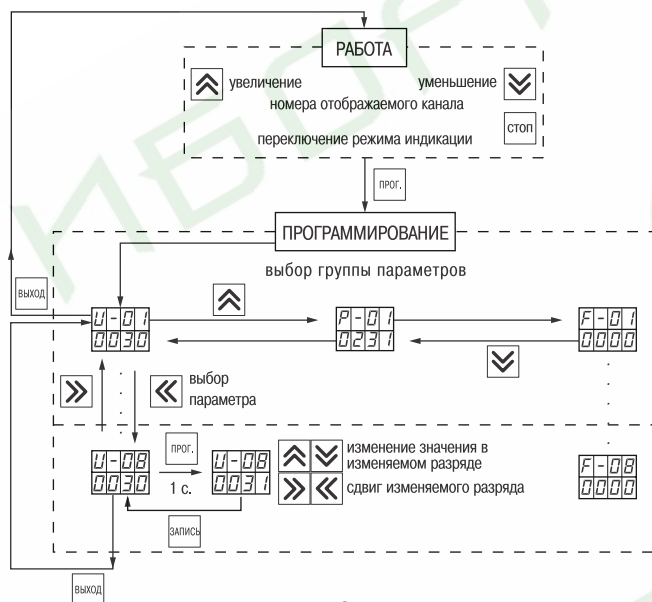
РАБОТА

увеличение

уменьшение

номера отображаемого канала

переключение режима индикации

стоп

прог.

ПРОГРАММИРОВАНИЕ

выбор группы параметров

выход

U - 01
0030

P - 01
0231

F - 01
0000

выбор параметра

прог.

U - 08
0030

1 с.

U - 08
0031

изменение значения в изменяемом разряде

сдвиг изменяемого разряда

F - 08
0000

запись

выход